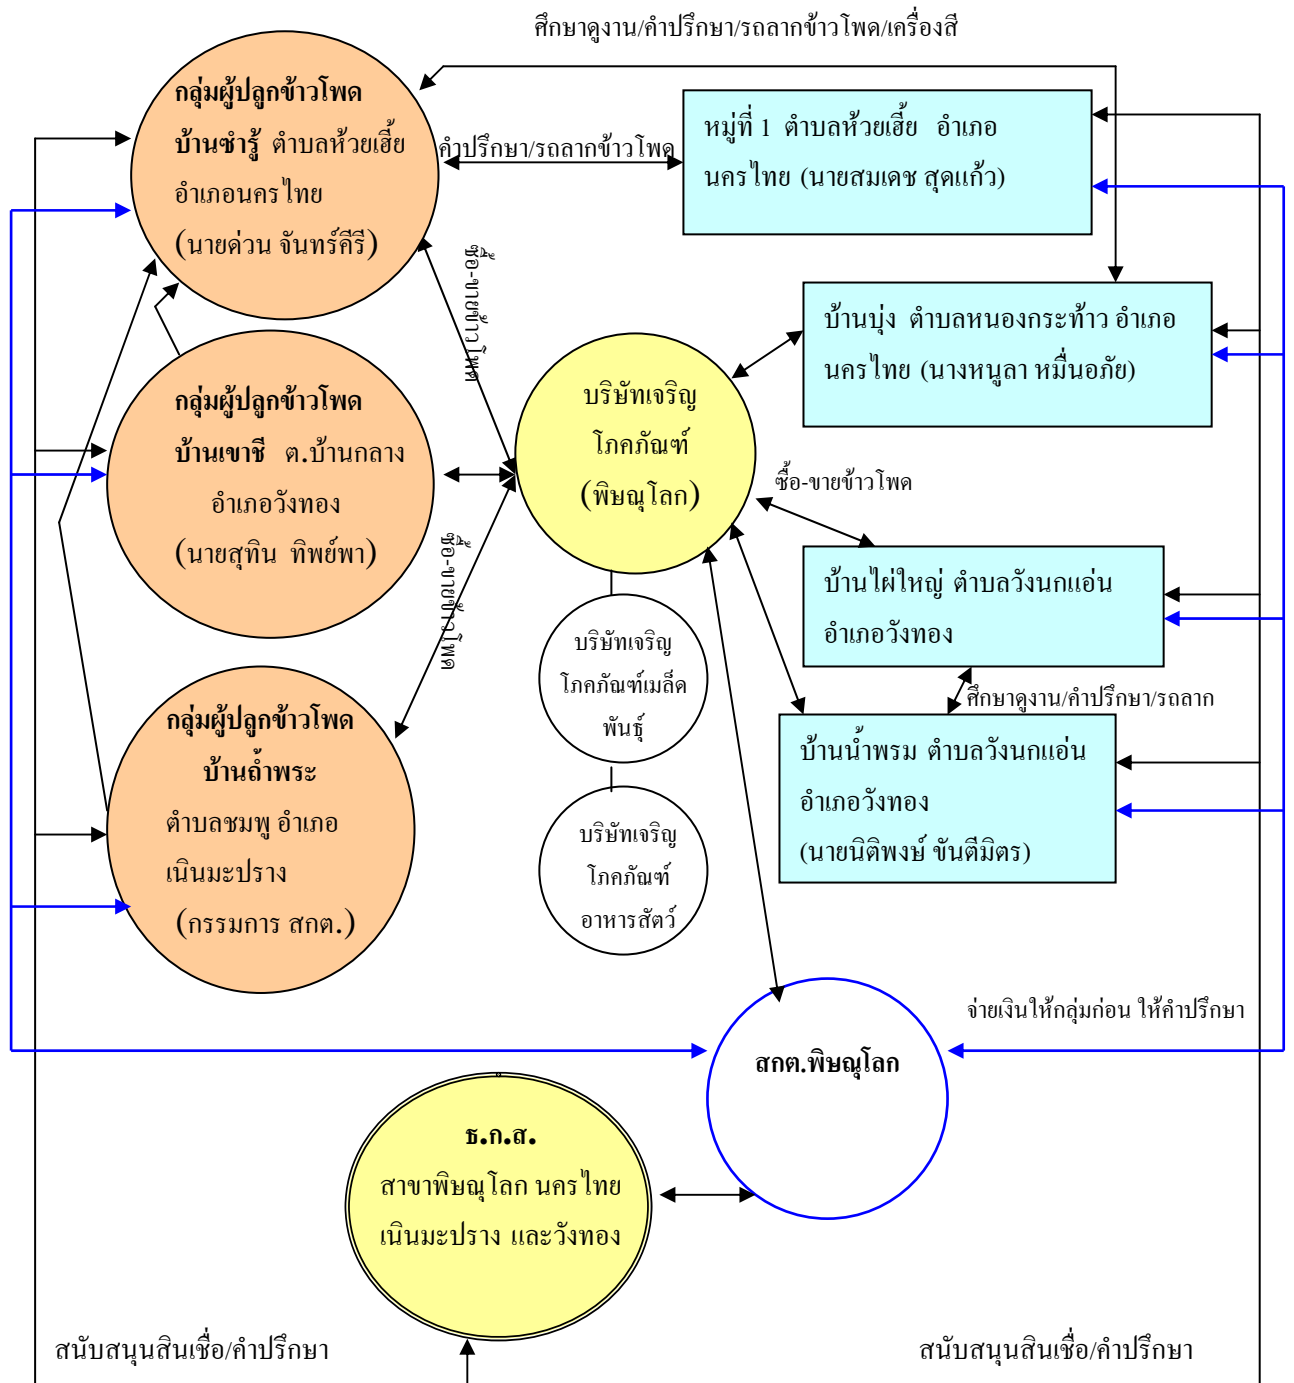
ศึกษาดูงาน/คำปรึกษา/รถลากข้าวโพด/เครื่องสี

กลุ่มผู้ปลูกข้าวโพด บ้านซำรู้ ตำบลห้วยเฮี้ย อำเภอนครไทย (นายด่วน จันทร์คีรี)

คำปรึกษา/รถลากข้าวโพด

หมู่ที่ 1 ตำบลห้วยเฮี้ย อำเภอ นครไทย (นายสมเดช สุดแก้ว)

ซื้อ-ขายข้าวโพด

บ้านบุ่ง ตำบลหนองกระท้าว อำเภอ นครไทย (นางหนูลา หมื่นอภัย)

กลุ่มผู้ปลูกข้าวโพด บ้านเขาชี ต.บ้านกลาง อำเภอวังทอง (นายสุทิน ทิพย์พา)

บริษัทเจริญ โภคภัณฑ์ (พิษณุโลก)

ซื้อ-ขายข้าวโพด

บ้านไผ่ใหญ่ ตำบลวังนกแอ่น อำเภอวังทอง

ซื้อ-ขายข้าวโพด

บริษัทเจริญ โภคภัณฑ์เมล็ด พันธุ์

ศึกษาดูงาน/คำปรึกษา/รถลาก

กลุ่มผู้ปลูกข้าวโพด บ้านถ้ำพระ ตำบลชมพู อำเภอ เนินมะปราง (กรรมการ สกต.)

บ้านน้ำพรม ตำบลวังนกแอ่น อำเภอวังทอง (นายนิติพงษ์ ขันตีมิตร)

บริษัทเจริญ โภคภัณฑ์ อาหารสัตว์

จ่ายเงินให้กลุ่มก่อน ให้คำปรึกษา

สกต.พิษณุโลก

ธ.ก.ส. สาขาพิษณุโลก นครไทย เนินมะปราง และวังทอง

สนับสนุนสินเชื่อ/คำปรึกษา

สนับสนุนสินเชื่อ/คำปรึกษา